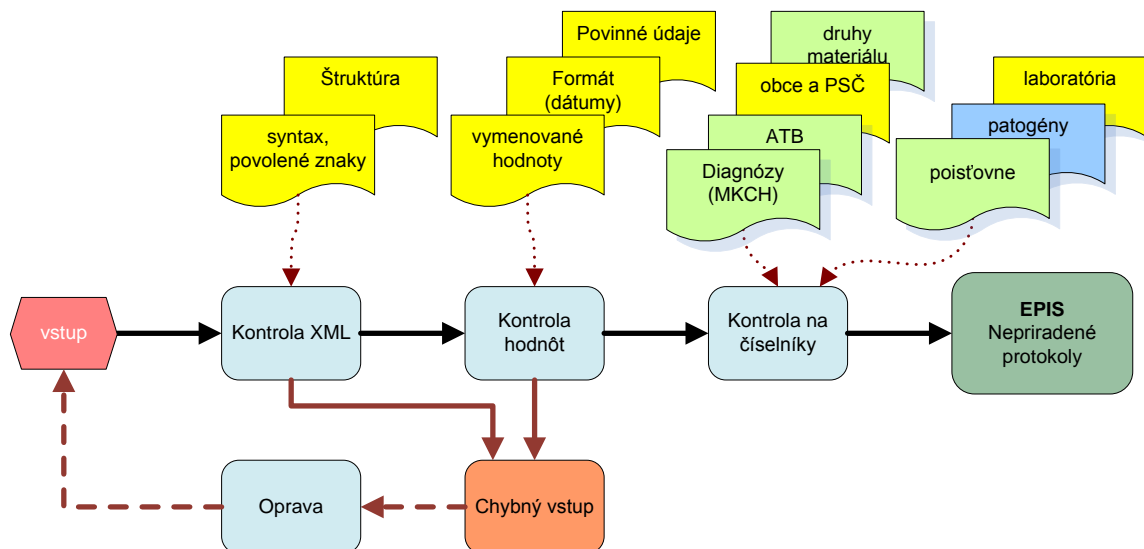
Štruktúra

syntax, povolené znaky

Povinné údaje

Formát (dátumy)

vymenované hodnoty

druhy materiálu

obce a PSČ

ATB

Diagnózy (MKCH)

laboratória

patogény

poisťovne

vstup

Kontrola XML

Kontrola hodnôt

Kontrola na číselníky

EPIS
Nepriradené protokoly

Oprava

Chybný vstup